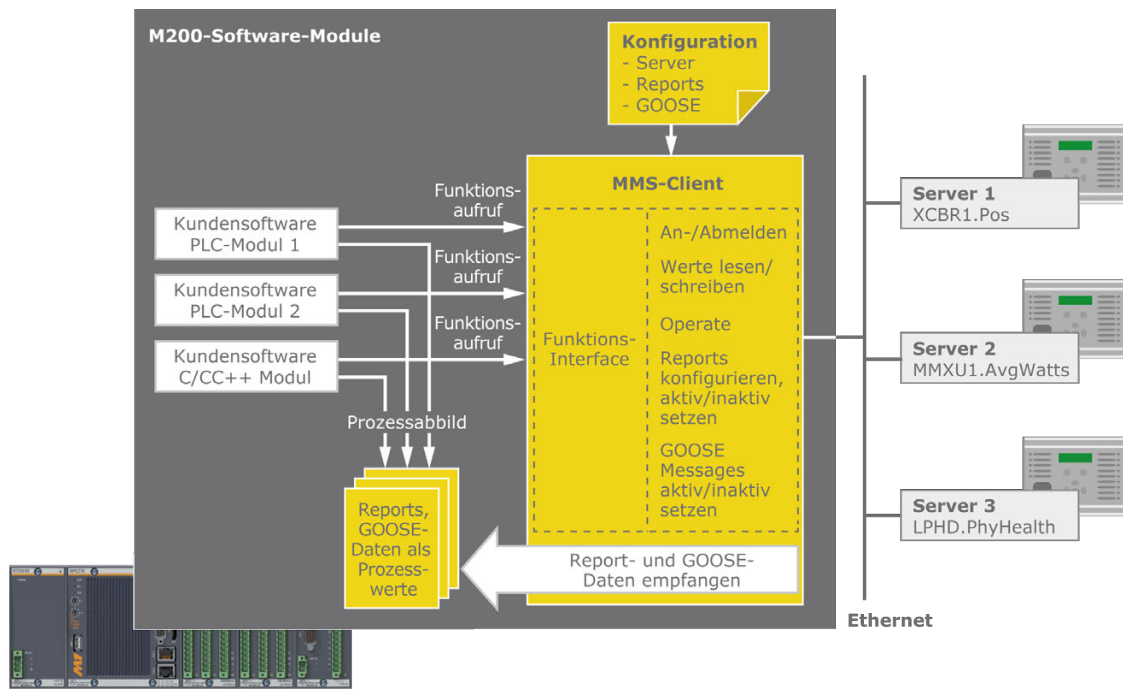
M200-Software-Module

Konfiguration
- Server
- Reports
- GOOSE

MMS-Client

Kundensoftware PLC-Modul 1

Kundensoftware PLC-Modul 2

Kundensoftware C/CC++ Modul

Funktionsaufruf

Funktionsaufruf

Funktionsaufruf

Funktions-Interface

An-/Abmelden

Werte lesen/ schreiben

Operate

Reports konfigurieren, aktiv/inaktiv setzen

GOOSE Messages aktiv/inaktiv setzen

Prozessabbild

Reports, GOOSE-Daten als Prozesswerte

Report- und GOOSE-Daten empfangen

Server 1
XCBR1.Pos

Server 2
MMXU1.AvgWatts

Server 3
LPHD.PhyHealth

Ethernet